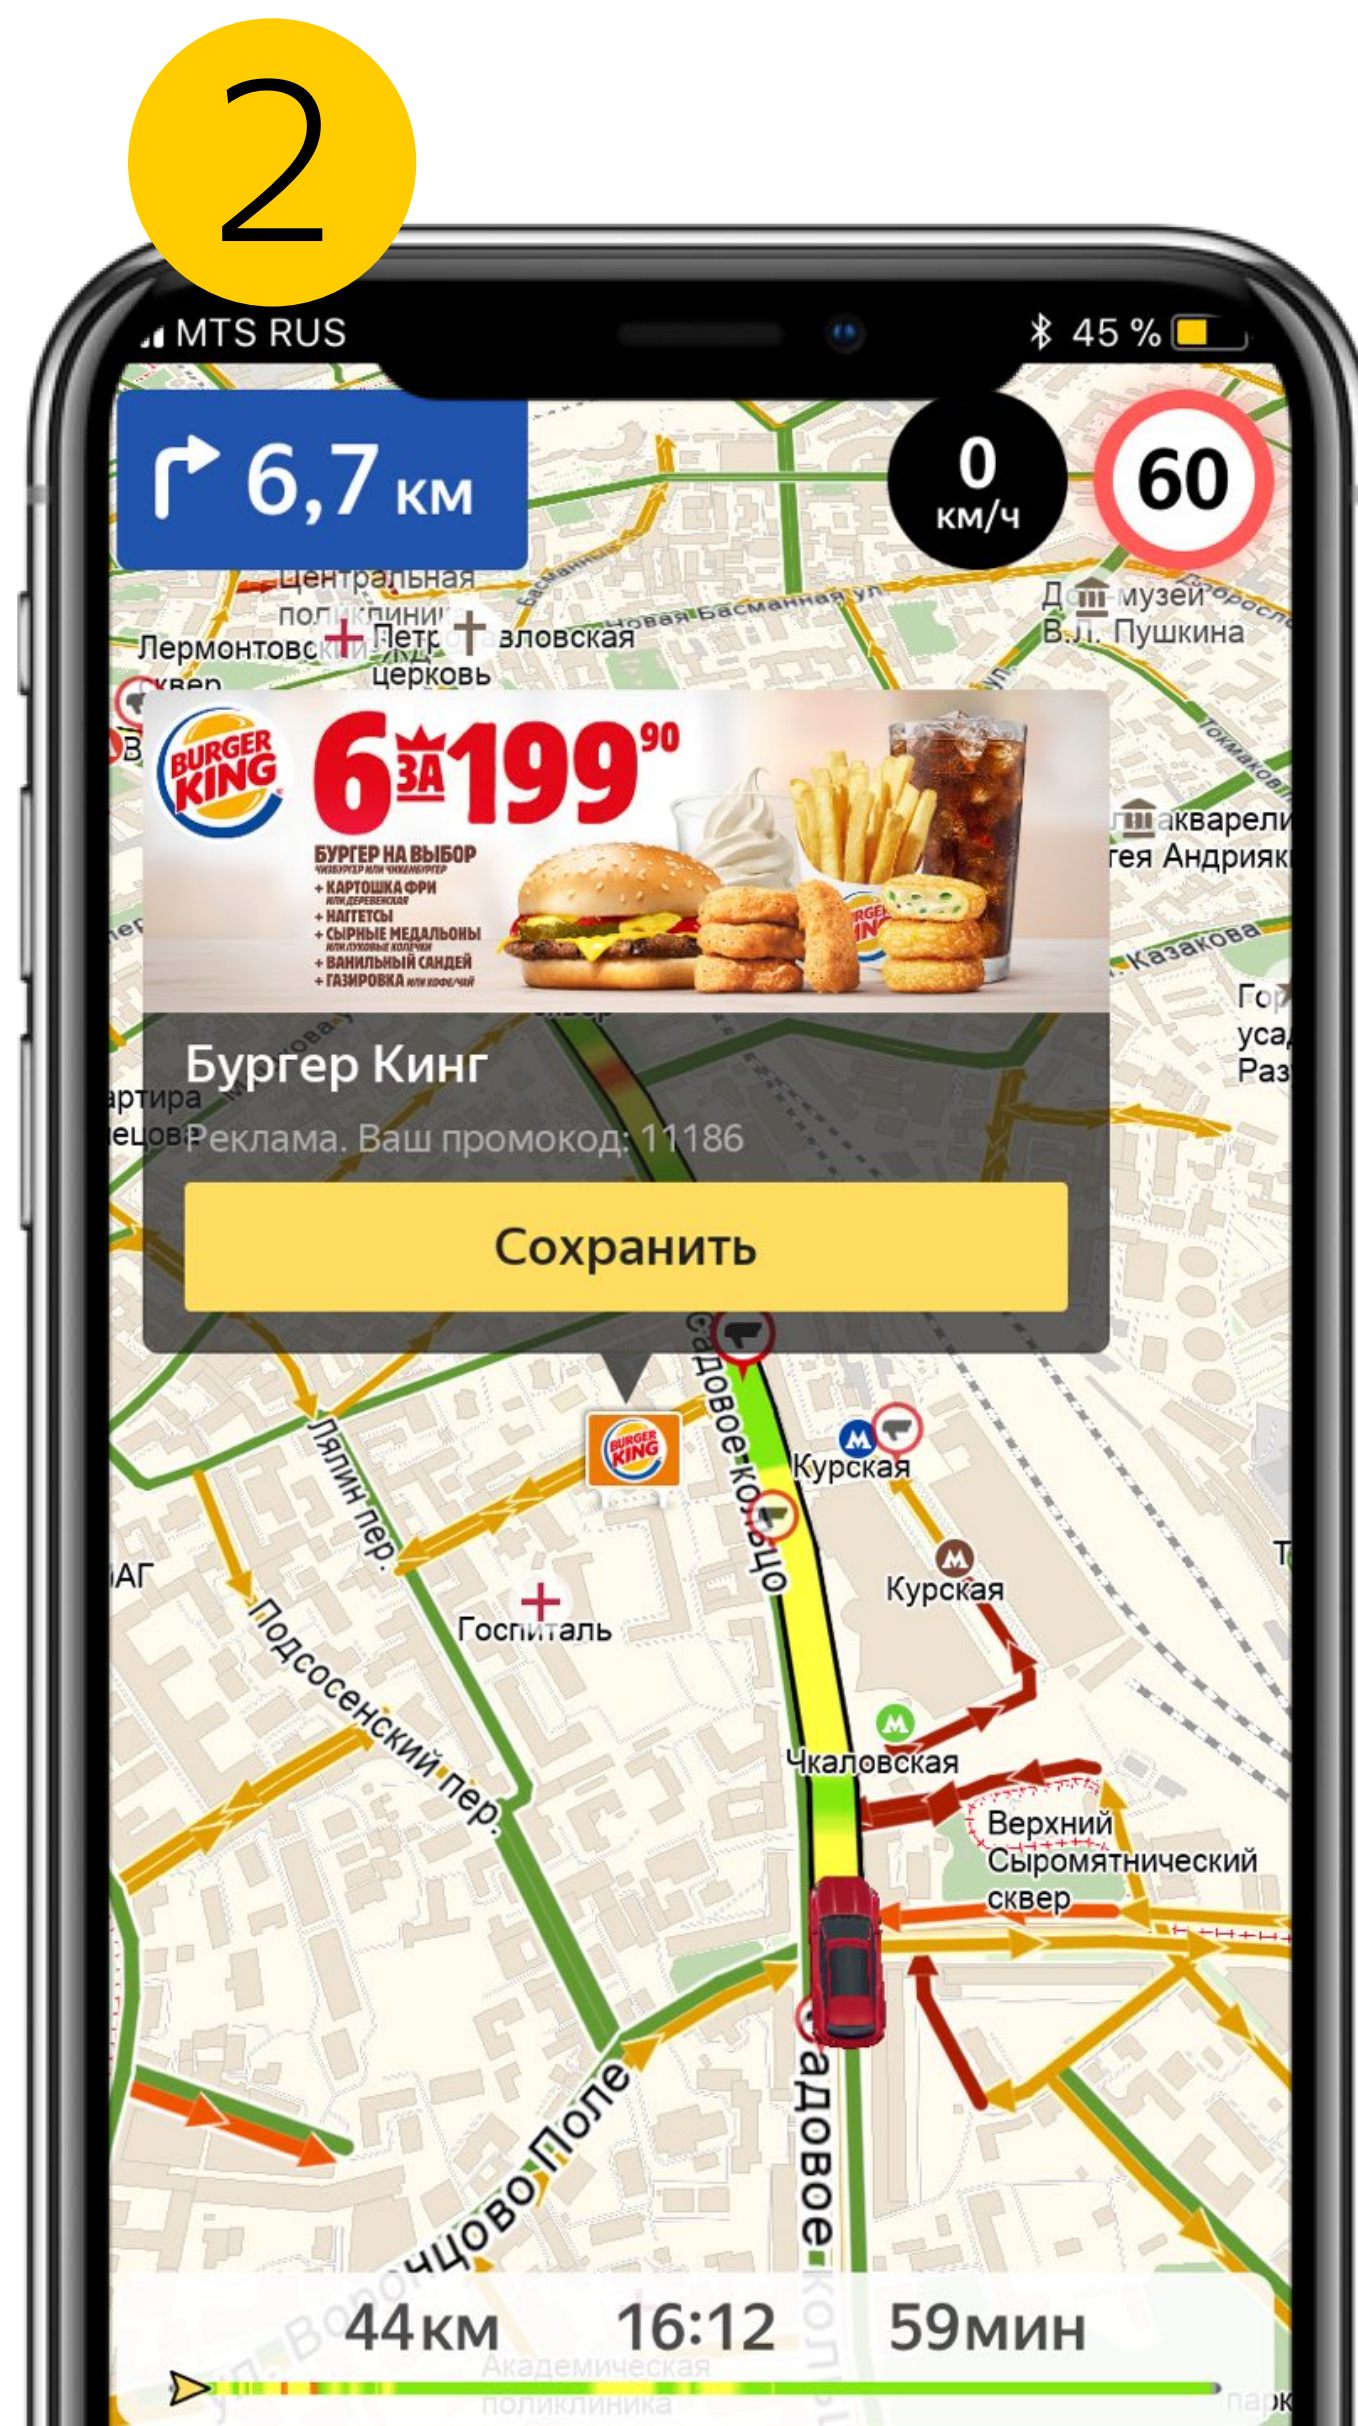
2

MTS RUS

45 %

6,7 км

0 км/ч

60

Центральная поликлиника

Лермонтовский сквер

Петропавловская церковь

Новая Басманная ул.

Дом-музей В.Л. Пушкина

BURGER KING

6 ЗА 199 90

БУРГЕР НА ВЫБОР
+ КАРТОШКА ФРИ
+ НАГГЕТСЫ
+ СЫРНЫЕ МЕДАЛЬОНЫ
+ ВАНИЛЬНЫЙ САНДЕЙ
+ ГАЗИРОВКА

Бургер Кинг

Реклама. Ваш промокод: 11186

Сохранить

Садовое кольцо

Курская

Курская

Лялин пер.

Госпиталь

Подсосенский пер.

Чкаловская

Верхний Сыромятнический сквер

ул. Воронцово Поле

Садовое кольцо

44 км

16:12

59 мин

Академическая поликлиника